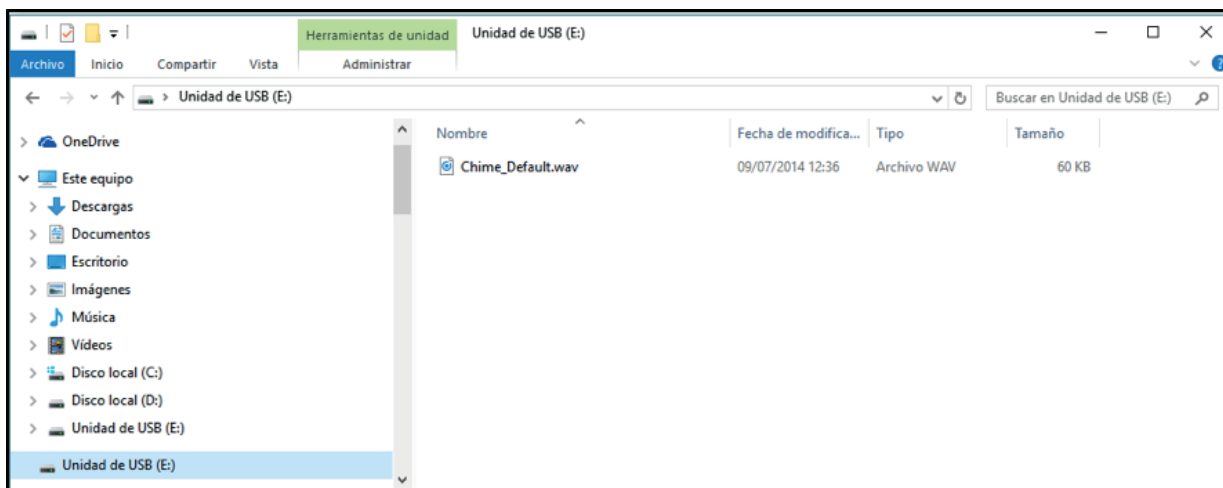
Herramientas de unidad
Unidad de USB (E:)

Archivo
Inicio
Compartir
Vista
Administrar

> Unidad de USB (E:)
Buscar en Unidad de USB (E:)

OneDrive
Este equipo
Descargas
Documentos
Escritorio
Imágenes
Música
Vídeos
Disco local (C:)
Disco local (D:)
Unidad de USB (E:)
Unidad de USB (E:)

| Nombre | Fecha de modifica... | Tipo | Tamaño |
|---|---|---|---|
| Chime_Default.wav | 09/07/2014 12:36 | Archivo WAV | 60 KB |